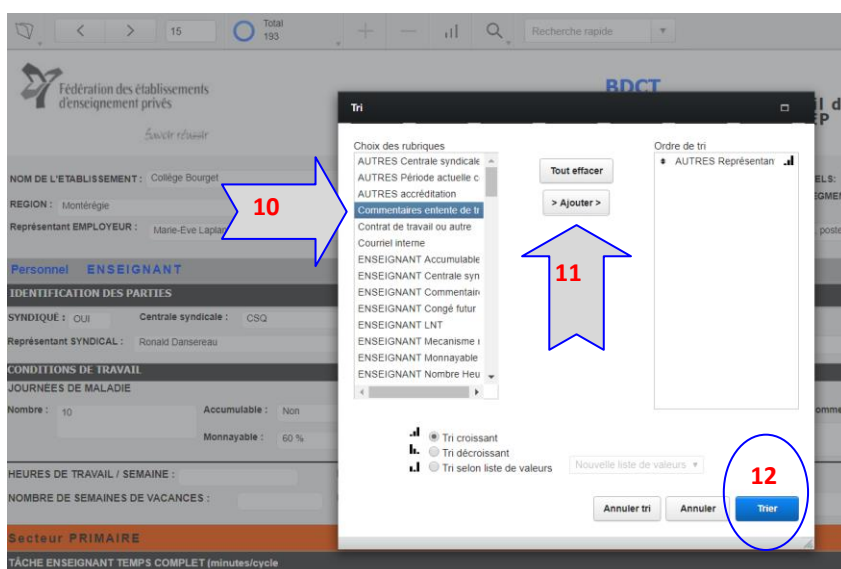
15 Total 193

Recherche rapide

Fédération des établissements d'enseignement privés

Savoir réussir

BDCT

NOM DE L'ETABLISSEMENT : Collège Bourget

REGION : Montérégie

Représentant EMPLOYEUR : Marie-Eve Laplai

Personnel ENSEIGNANT

IDENTIFICATION DES PARTIES

SYNDIQUÉ : OUI Centrale syndicale : CSQ

Représentant SYNDICAL : Ronald Dansereau

CONDITIONS DE TRAVAIL

JOURNÉES DE MALADIE

Nombre : 10 Accumulable : Non

Monnayable : 60 %

HEURES DE TRAVAIL / SEMAINE :

NOMBRE DE SEMAINES DE VACANCES :

Secteur PRIMAIRE

TÂCHE ENSEIGNANT TEMPS COMPLET (minutes/cycle

Tri

Choix des rubriques

AUTRES Centrale syndicale
AUTRES Période actuelle c
AUTRES accréditation
Commentaires entente de tr
Contrat de travail ou autre
Courriel interne
ENSEIGNANT Accumulable
ENSEIGNANT Centrale syn
ENSEIGNANT Commentair
ENSEIGNANT Congé futur
ENSEIGNANT LNT
ENSEIGNANT Mecanisme
ENSEIGNANT Monnayable
ENSEIGNANT Nombre Heu

Tout effacer

> Ajouter >

Ordre de tri

AUTRES Représentan

10

11

Tri croissant
Tri décroissant
Tri selon liste de valeurs

Nouvelle liste de valeurs

12

Annuler tri Annuler Trier